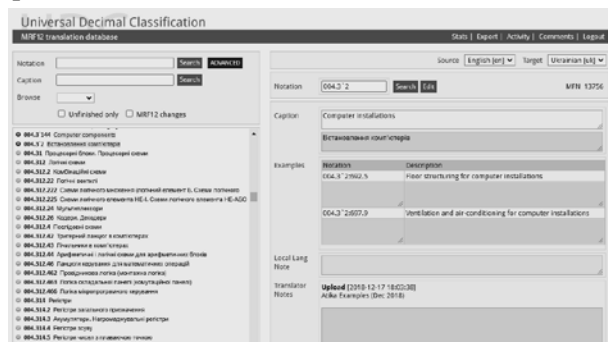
Universal Decimal Classification

MRF12 translation database

Stats | Export | Activity | Comments | Logout

Notation [ ] Search ADVANCED

Caption [ ] Search

Browse

☐ Unfinished only ☐ MRF12 changes

004.3`144 Computer components
004.3`2 Встановлення комп'ютерів
004.31 Процесорні блоки. Процесорні схеми
004.312 Логічні схеми
004.312.2 Комбінаційні схеми
004.312.22 Логічні вентилі
004.312.222 Схеми логічного виконання (логічний елемент I). Схеми логічного
004.312.225 Схеми логічного елемента НЕ-І. Схеми логічного елемента НЕ-АБО
004.312.24 Мультиплексори
004.312.26 Кодери. Декодери
004.312.4 Послідовні схеми
004.312.42 Тригерний ланцюг в комп'ютерах
004.312.43 Лічильники в комп'ютерах
004.312.44 Арифметичні і логічні схеми для арифметичних блоків
004.312.45 Ланцюги керування для виконання операцій
004.312.46 Провідникова логіка (монтажна логіка)
004.312.461 Логіка складальної панелі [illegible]
004.312.466 Логіка мікропрограмного керування
004.313 Регістри
004.314.2 Регістри загального призначення
004.314.3 Акумулятори. Нагромаджувальні регістри
004.314.4 Регістри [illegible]
004.314.5 Регістри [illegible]

Source English [en] Target Ukrainian [uk]

Notation 004.3`2 Search Edit MFN 13756

Caption Computer installations

Встановлення комп'ютерів

Examples

| Notation | Description |
|---|---|
| 004.3`2:692.5 | Floor structuring for computer installations |
| 004.3`2:697.9 | Ventilation and air-conditioning for computer installations |

Local Lang Note

Translator Notes

Upload [2018-12-17 18:02:38]
Adika Examples (Dec 2018)